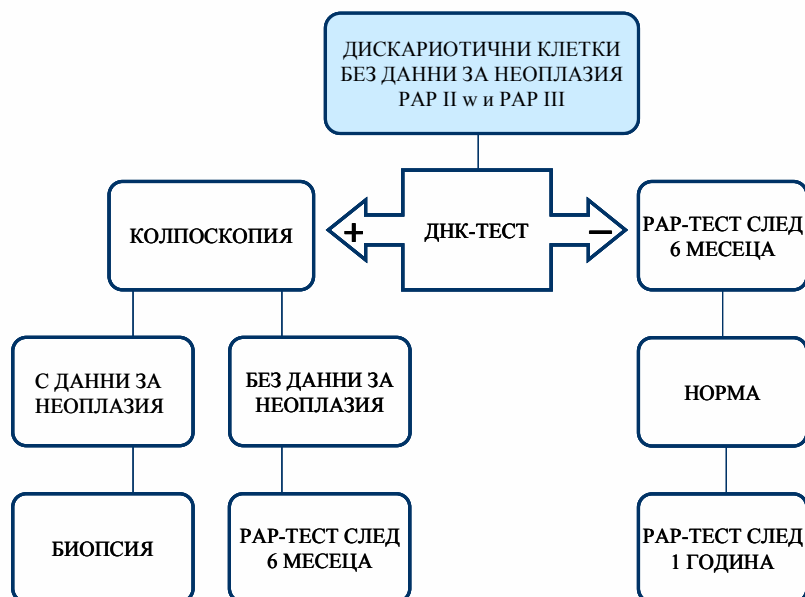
ДИСКАРИОТИЧНИ КЛЕТКИ БЕЗ ДАННИ ЗА НЕОПЛАЗИЯ PAP II w и PAP III

КОЛПОСКОПИЯ

+

ДНК-ТЕСТ

–

PAP-ТЕСТ СЛЕД 6 МЕСЕЦА

С ДАННИ ЗА НЕОПЛАЗИЯ

БЕЗ ДАННИ ЗА НЕОПЛАЗИЯ

НОРМА

БИОПСИЯ

PAP-ТЕСТ СЛЕД 6 МЕСЕЦА

PAP-ТЕСТ СЛЕД 1 ГОДИНА